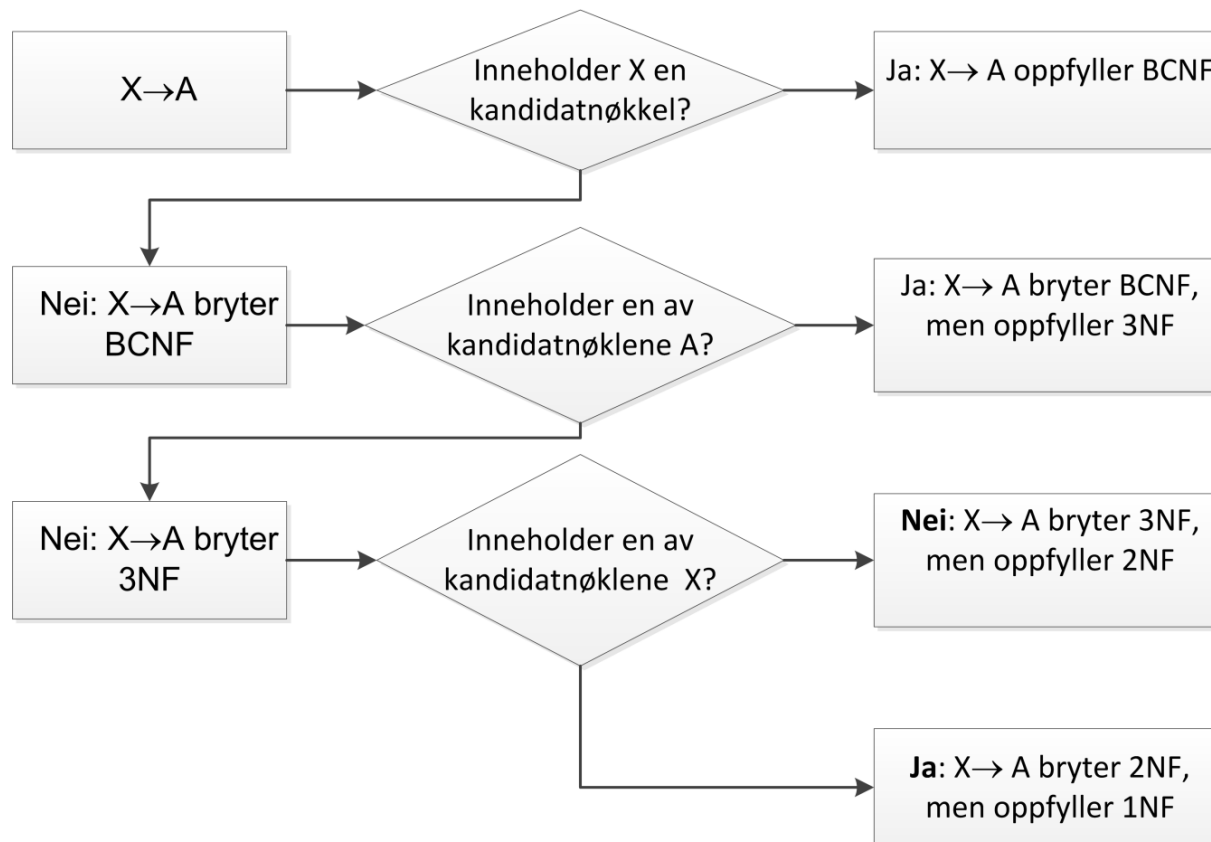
X→A

Inneholder X en kandidatnøkkel?

Ja: X→ A oppfyller BCNF

Nei: X→A bryter BCNF

Inneholder en av kandidatnøklene A?

Ja: X→ A bryter BCNF, men oppfyller 3NF

Nei: X→A bryter 3NF

Inneholder en av kandidatnøklene X?

Nei: X→ A bryter 3NF, men oppfyller 2NF

Ja: X→ A bryter 2NF, men oppfyller 1NF